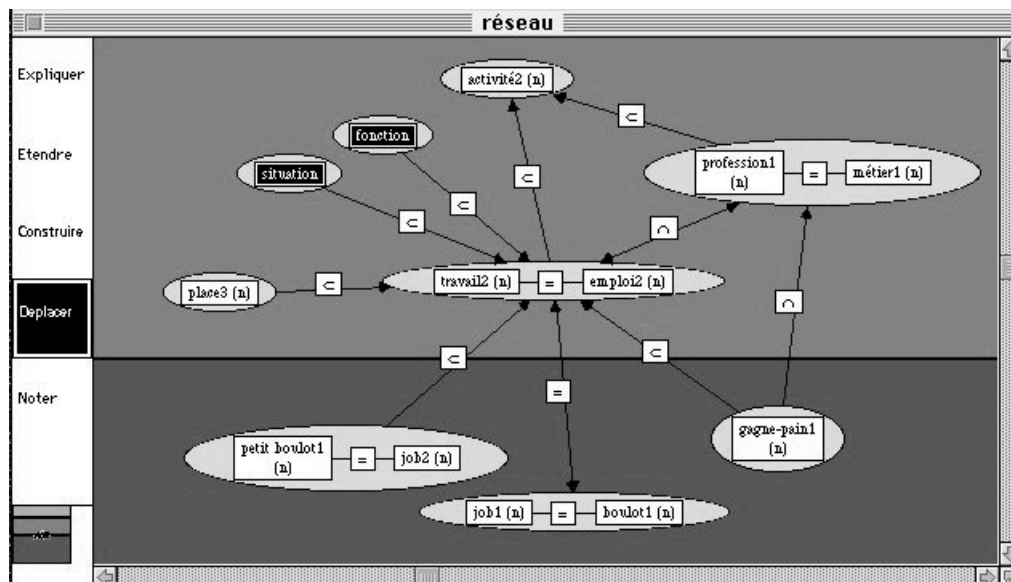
réseau

Expliquer

Etendre

Construire

Deplacer

Noter

activité2 (n)

fonction

situation

profession1 (n) = métier1 (n)

$\subset$

$\subset$

$\subset$

$\subset$

$\cap$

place3 (n)

$\subset$

travail2 (n) = emploi2 (n)

$\cap$

$\subset$

$\subset$

=

petit boulot1 (n) = job2 (n)

gagne-pain1 (n)

job1 (n) = boulot1 (n)